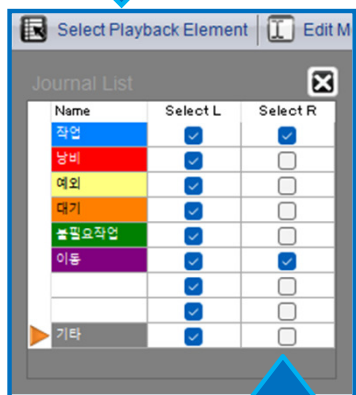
Select Playback Element | Edit M

Journal List

| Name | Select L | Select R |
|---|---|---|
| 작업 | ☑ | ☑ |
| 낭비 | ☑ | ☐ |
| 예외 | ☑ | ☐ |
| 대기 | ☑ | ☐ |
| 불필요작업 | ☑ | ☐ |
| 이동 | ☑ | ☑ |
|  | ☑ | ☐ |
|  | ☑ | ☐ |
| 기타 | ☑ | ☐ |